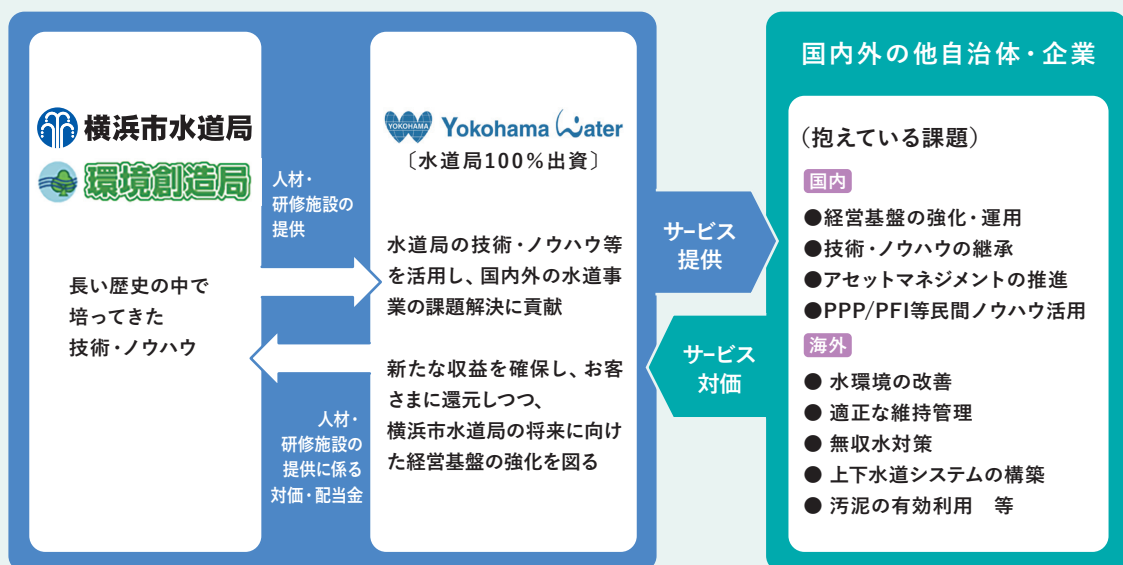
横浜市水道局
環境創造局

長い歴史の中で培ってきた技術・ノウハウ

人材・研修施設の提供

人材・研修施設の提供に係る対価・配当金

YOKOHAMA Yokohama Water
〔水道局100％出資〕

水道局の技術・ノウハウ等を活用し、国内外の水道事業の課題解決に貢献

新たな収益を確保し、お客さまに還元しつつ、横浜市水道局の将来に向けた経営基盤の強化を図る

サービス提供

サービス対価

国内外の他自治体・企業

（抱えている課題）

国内
●経営基盤の強化・運用
●技術・ノウハウの継承
●アセットマネジメントの推進
●PPP/PFI等民間ノウハウ活用

海外
● 水環境の改善
● 適正な維持管理
● 無収水対策
● 上下水道システムの構築
● 汚泥の有効利用　等